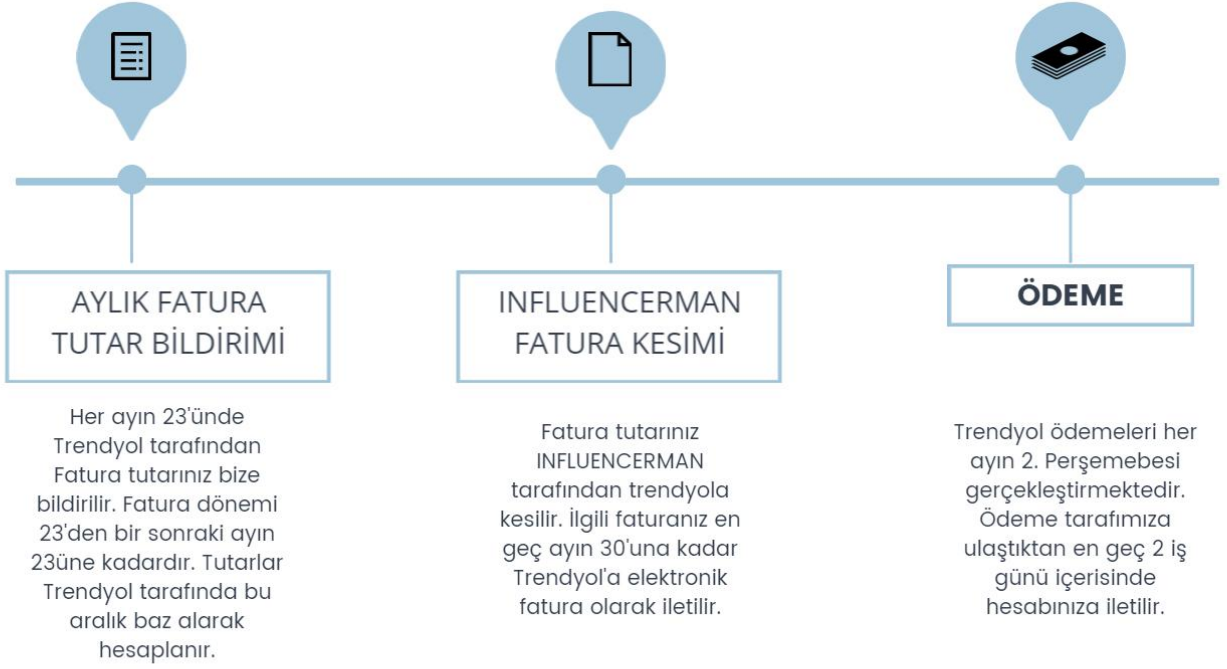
AYLIK FATURA TUTAR BİLDİRİMİ

Her ayın 23'ünde Trendyol tarafından Fatura tutarınız bize bildirilir. Fatura dönemi 23'den bir sonraki ayın 23üne kadardır. Tutarlar Trendyol tarafında bu aralık baz alarak hesaplanır.

INFLUENCERMAN FATURA KESİMİ

Fatura tutarınız INFLUENCERMAN tarafından trendyola kesilir. İlgili faturanız en geç ayın 30'una kadar Trendyol'a elektronik fatura olarak iletilir.

ÖDEME

Trendyol ödemeleri her ayın 2. Perşemebesi gerçekleştirmektedir. Ödeme tarafımıza ulaştıktan en geç 2 iş günü içerisinde hesabınıza iletilir.